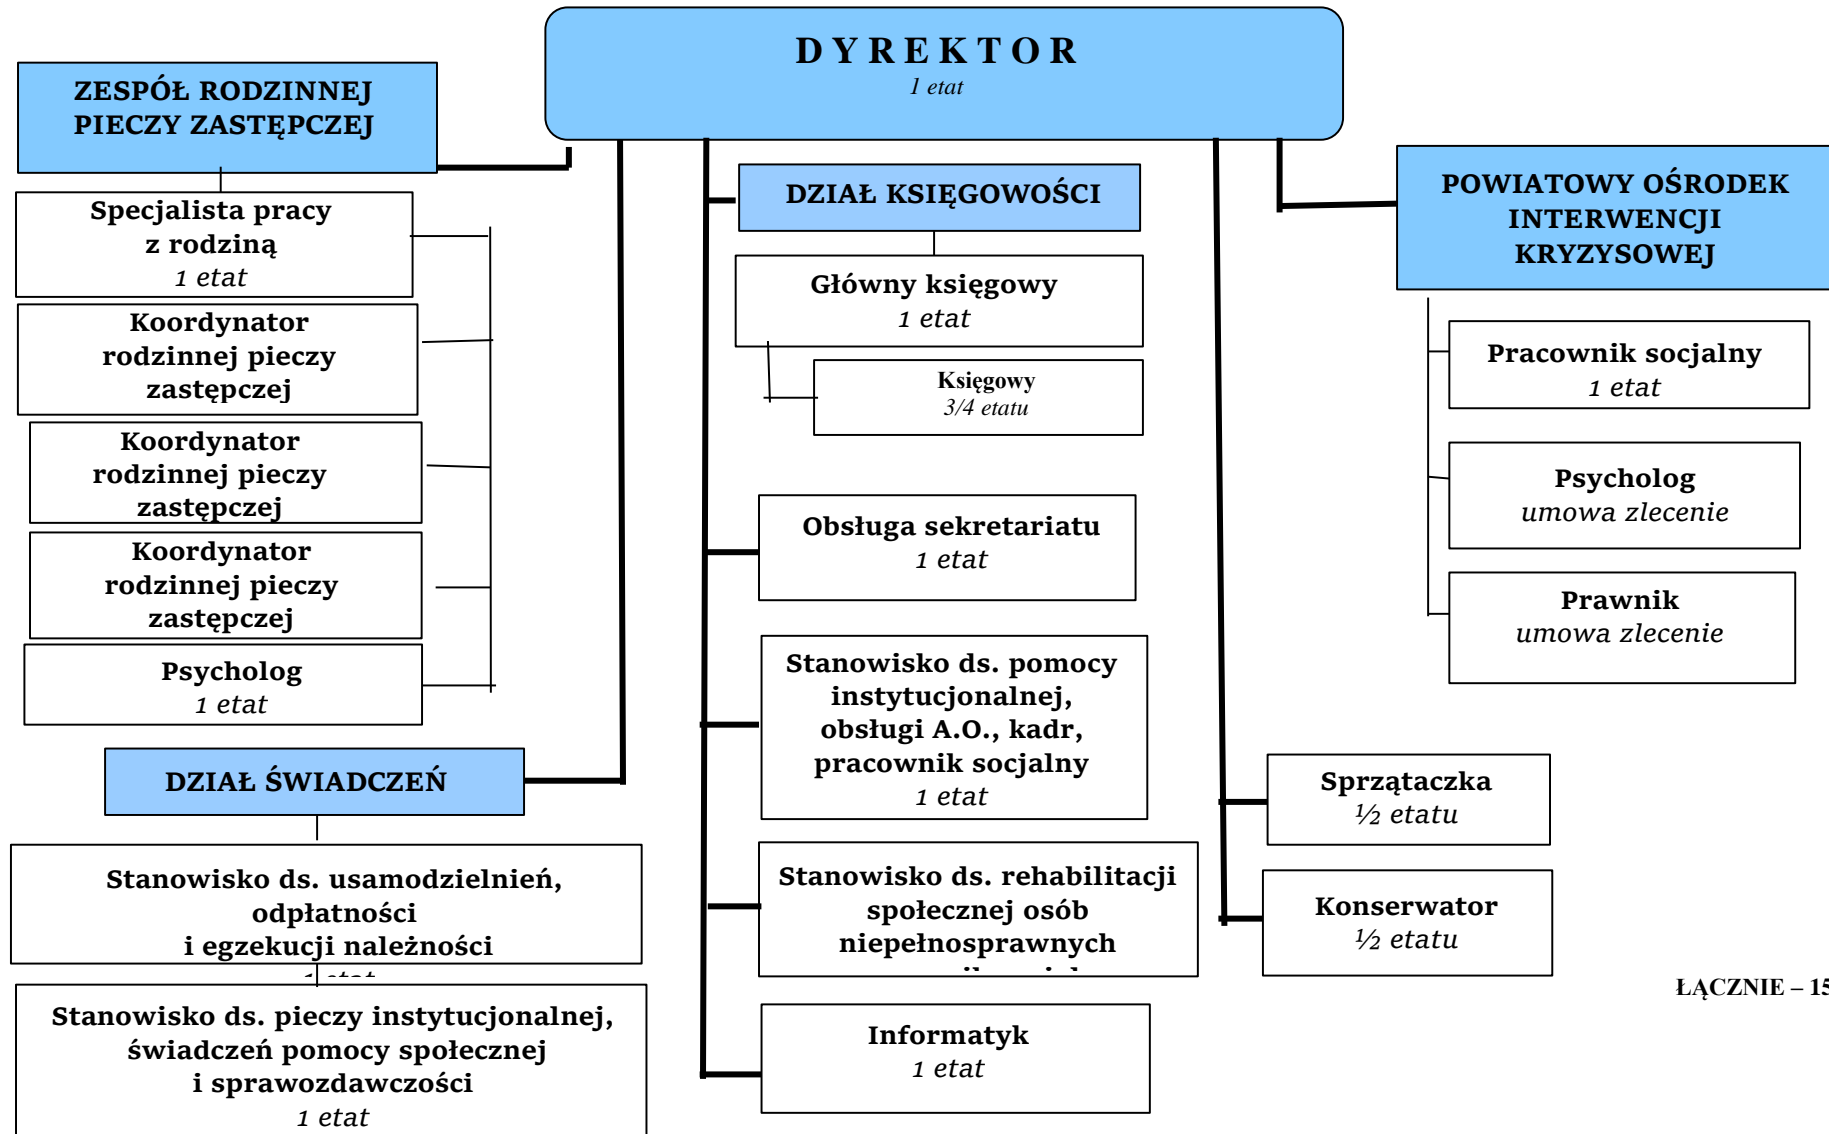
D Y R E K T O R
1 etat

ZESPÓŁ RODZINNEJ PIECZY ZASTĘPCZEJ

Specjalista pracy z rodziną
1 etat

Koordynator rodzinnej pieczy zastępczej

Koordynator rodzinnej pieczy zastępczej

Koordynator rodzinnej pieczy zastępczej

Psycholog
1 etat

DZIAŁ ŚWIADCZEŃ

Stanowisko ds. usamodzielnień, odpłatności i egzekucji należności
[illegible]

Stanowisko ds. pieczy instytucjonalnej, świadczeń pomocy społecznej i sprawozdawczości
1 etat

DZIAŁ KSIĘGOWOŚCI

Główny księgowy
1 etat

Księgowy
3/4 etatu

Obsługa sekretariatu
1 etat

Stanowisko ds. pomocy instytucjonalnej, obsługi A.O., kadr, pracownik socjalny
1 etat

Stanowisko ds. rehabilitacji społecznej osób niepełnosprawnych
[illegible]

Informatyk
1 etat

POWIATOWY OŚRODEK INTERWENCJI KRYZYSOWEJ

Pracownik socjalny
1 etat

Psycholog
umowa zlecenie

Prawnik
umowa zlecenie

Sprzątaczka
½ etatu

Konserwator
½ etatu

ŁĄCZNIE – 15